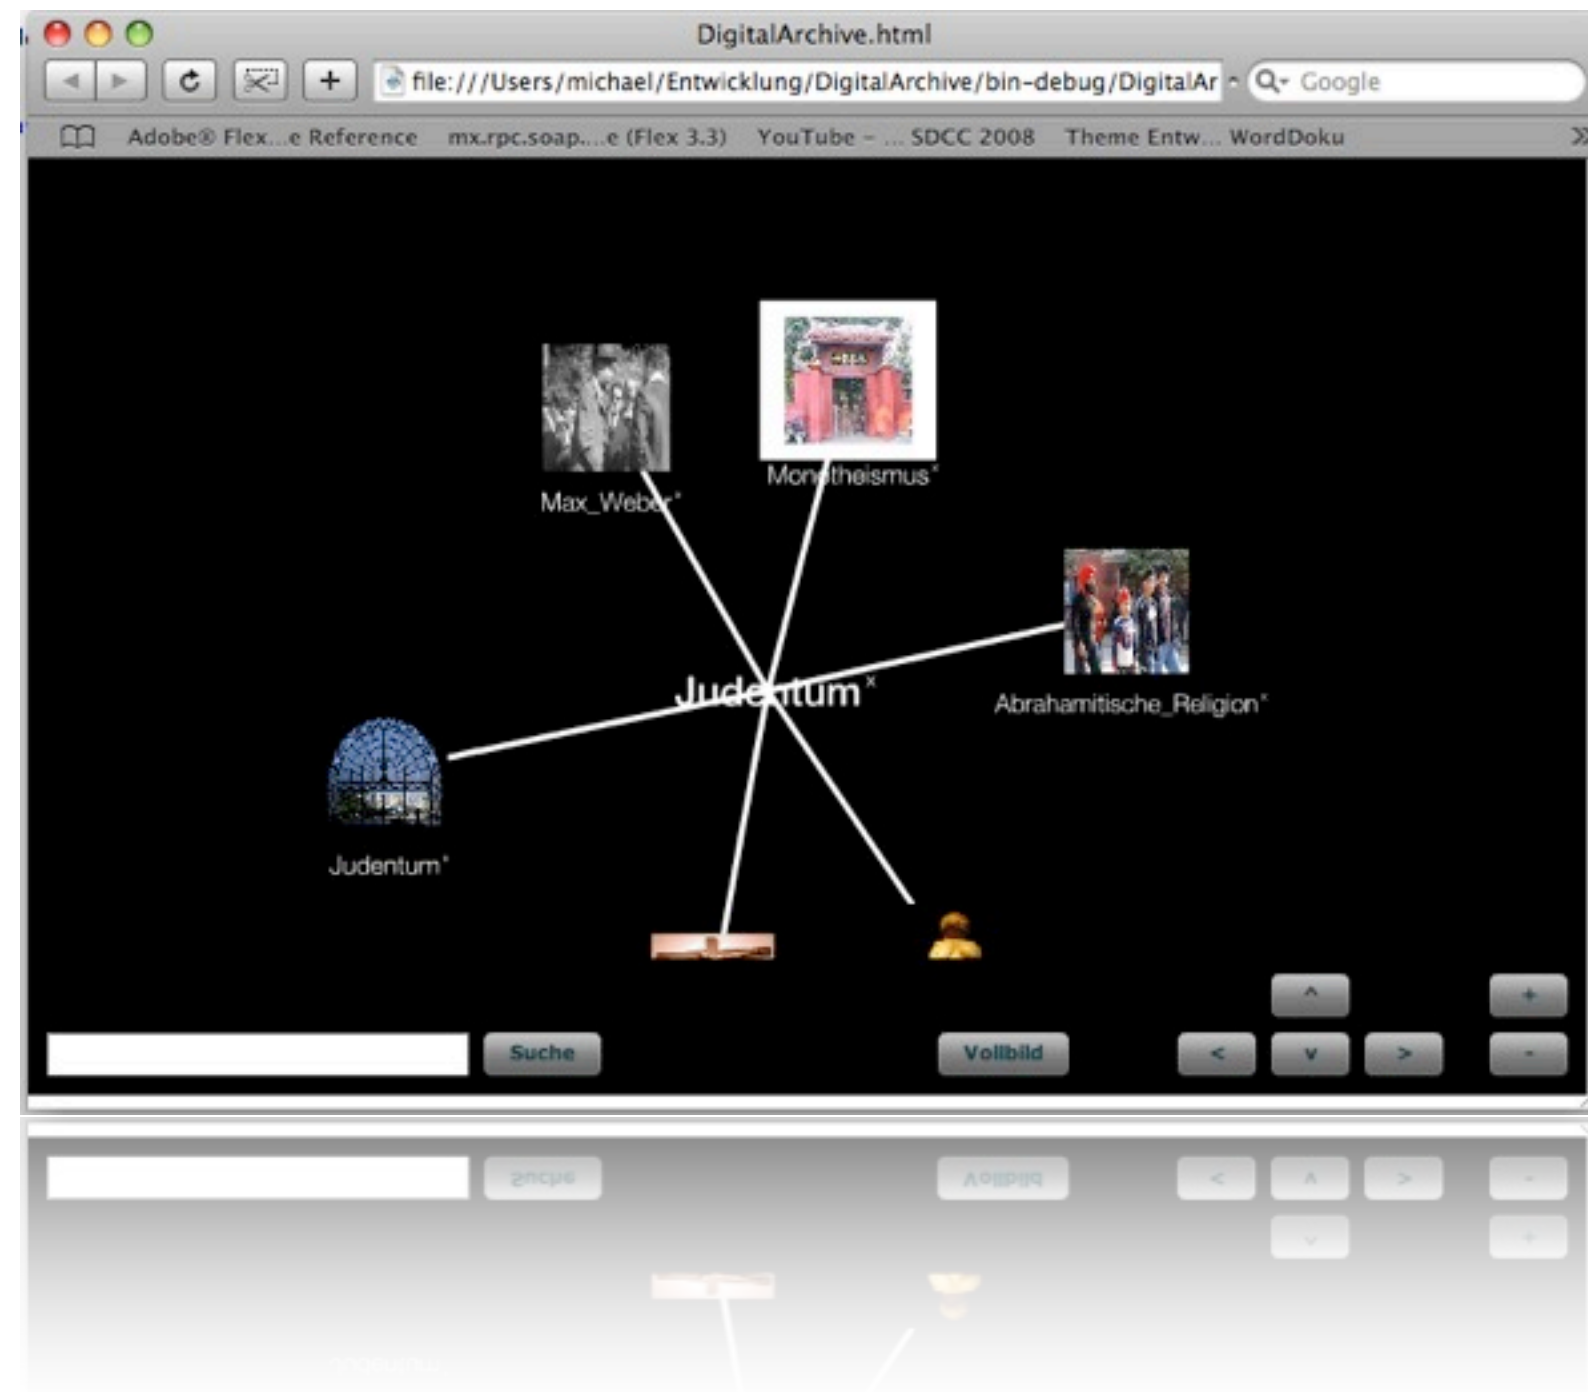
DigitalArchive.html

file:///Users/michael/Entwicklung/DigitalArchive/bin-debug/DigitalAr

Google

Adobe® Flex...e Reference mx.rpc.soap....e (Flex 3.3) YouTube - ... SDCC 2008 Theme Entw... WordDoku

Max_Weber*

Monotheismus*

Judentum*

Abrahamitische_Religion*

Judentum*

^

+

Suche

Vollbild

<

v

>

-